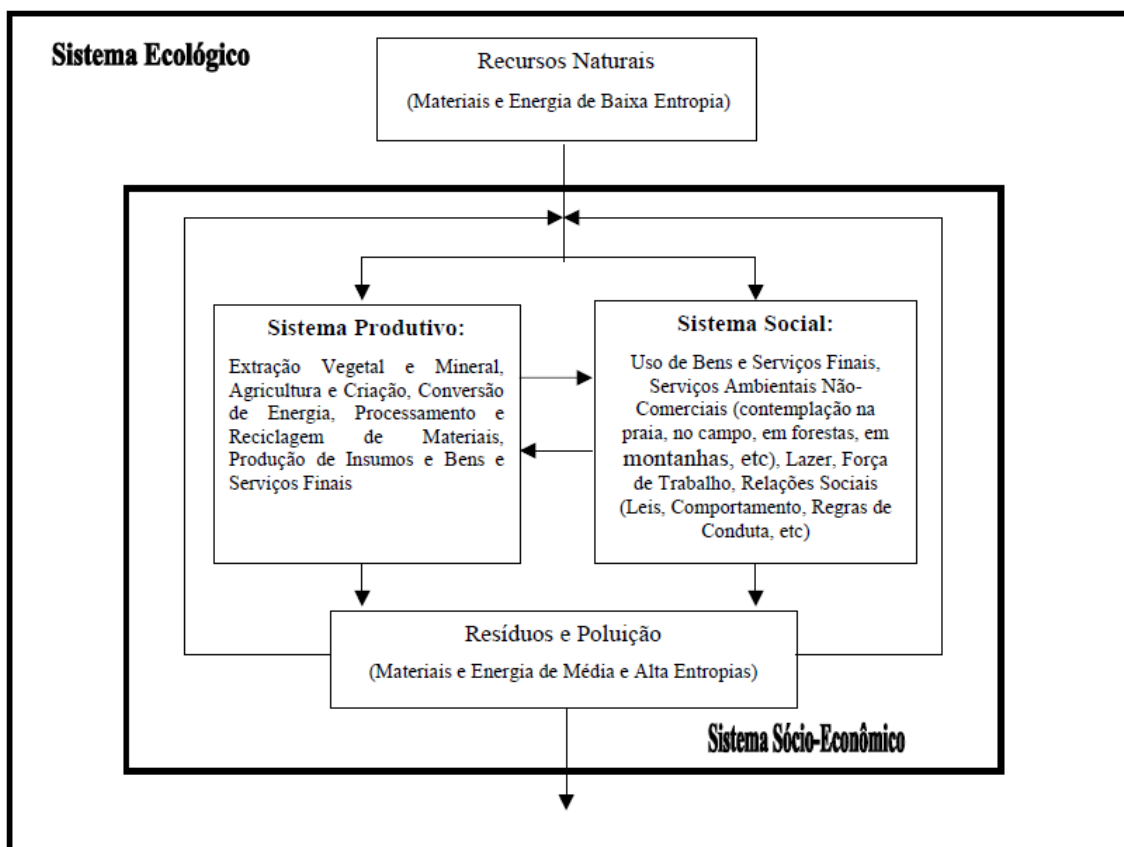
Sistema Ecológico

Recursos Naturais

(Materiais e Energia de Baixa Entropia)

Sistema Produtivo:

Extração Vegetal e Mineral, Agricultura e Criação, Conversão de Energia, Processamento e Reciclagem de Materiais, Produção de Insumos e Bens e Serviços Finais

Sistema Social:

Uso de Bens e Serviços Finais, Serviços Ambientais Não-Comerciais (contemplação na praia, no campo, em forestas, em montanhas, etc), Lazer, Força de Trabalho, Relações Sociais (Leis, Comportamento, Regras de Conduta, etc)

Resíduos e Poluição

(Materiais e Energia de Média e Alta Entropias)

Sistema Sócio-Econômico